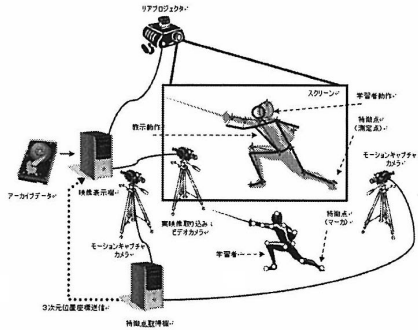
リアプロジェクタ

スクリーン

学習者動作

教示動作

特徴点（測定点）

アーカイブデータ

映像表示機

モーションキャプチャカメラ

実映像取り込みビデオカメラ

特徴点（マーカ）

モーションキャプチャカメラ

学習者

3次元位置座標送信

特徴点取得機